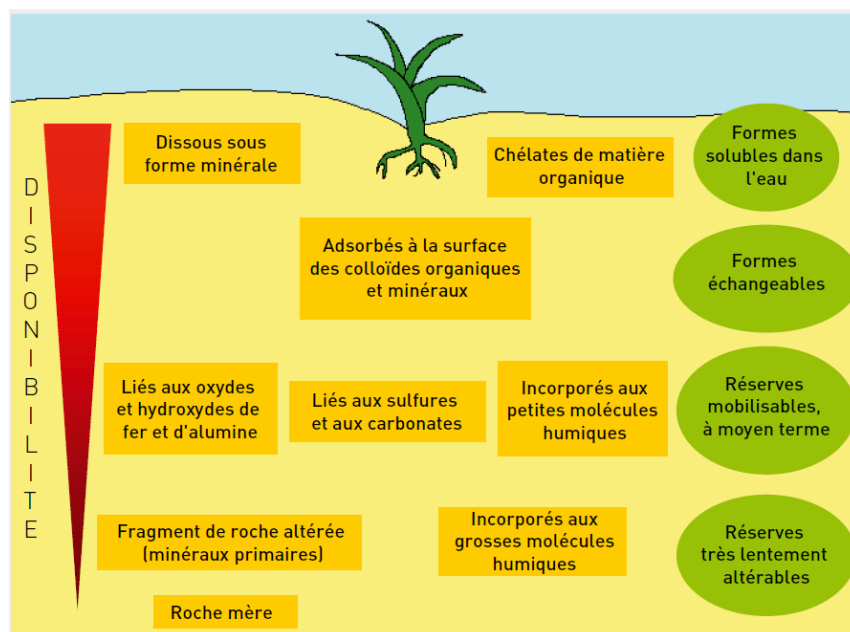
DISPONIBILITE

Dissous sous forme minérale

Chélates de matière organique

Formes solubles dans l'eau

Adsorbés à la surface des colloïdes organiques et minéraux

Formes échangeables

Liés aux oxydes et hydroxydes de fer et d'alumine

Liés aux sulfures et aux carbonates

Incorporés aux petites molécules humiques

Réserves mobilisables, à moyen terme

Fragment de roche altérée (minéraux primaires)

Incorporés aux grosses molécules humiques

Réserves très lentement altérables

Roche mère